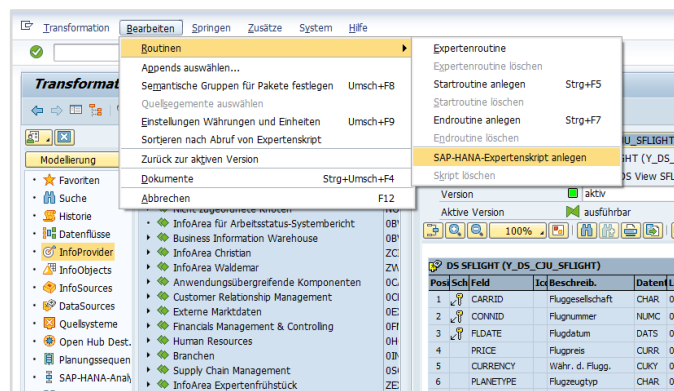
Transformation Bearbeiten Springen Zusätze System Hilfe

Transformat

Modellierung

Favoriten
Suche
Historie
Datenflüsse
InfoProvider
InfoObjects
InfoSources
DataSources
Quellsysteme
Open Hub Dest.
Planungssequen
SAP-HANA-Analy

Routinen
Appends auswählen...
Semantische Gruppen für Pakete festlegen Umsch+F8
Quellsegemente auswählen
Einstellungen Währungen und Einheiten Umsch+F9
Sortieren nach Abruf von Expertenskript
Zurück zur aktiven Version
Dokumente Strg+Umsch+F4
Abbrechen F12

Expertenroutine
Expertenroutine löschen
Startroutine anlegen Strg+F5
Startroutine löschen
Endroutine anlegen Strg+F7
Endroutine löschen
SAP-HANA-Expertenskript anlegen
Skript löschen

Nicht zugeordnete Knoten
InfoArea für Arbeitsstatus-Systembericht 0B
Business Information Warehouse 0B
InfoArea Christian ZC
InfoArea Waldemar ZW
Anwendungsübergreifende Komponenten 0C
Customer Relationship Management 0C
Externe Marktdaten 0E
Financials Management & Controlling 0F
Human Resources 0H
Branchen 0I
Supply Chain Management 0S
InfoArea Expertenfrühstück ZE

JU_SFLIGHT
GHT (Y_DS_
DS View SFL

Version aktiv
Aktive Version ausführbar

100%

DS SFLIGHT (Y_DS_CJU_SFLIGHT)

| Posi | Sch | Feld | Ic | Beschreib. | Daten |
|---|---|---|---|---|---|
| 1 | | CARRID | | Fluggesellschaft | CHAR |
| 2 | | CONNID | | Flugnummer | NUMC |
| 3 | | FLDATE | | Flugdatum | DATS |
| 4 | | PRICE | | Flugpreis | CURR |
| 5 | | CURRENCY | | Währ. d. Flugg. | CUKY |
| 6 | | PLANETYPE | | Flugzeugtyp | CHAR |